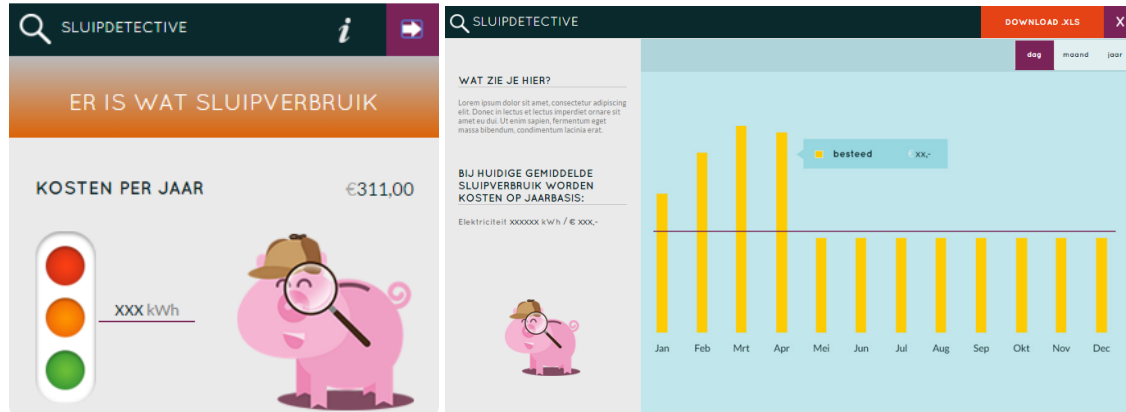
SLUIPDETECTIVE

i

ER IS WAT SLUIPVERBRUIK

KOSTEN PER JAAR €311,00

XXX kWh

SLUIPDETECTIVE

DOWNLOAD .XLS

X

dag maand jaar

WAT ZIE JE HIER?

Lorem ipsum dolor sit amet, consectetur adipiscing elit. Donec in lectus et lectus imperdiet ornare sit amet eu dui. Ut enim sapien, fermentum eget massa bibendum, condimentum lacinia erat.

BIJ HUIDIGE GEMIDDELDE SLUIPVERBRUIK WORDEN KOSTEN OP JAARBASIS:

Elektriciteit xxxxxx kWh / € xxx,-

besteed xx,-

Jan Feb Mrt Apr Mei Jun Jul Aug Sep Okt Nov Dec